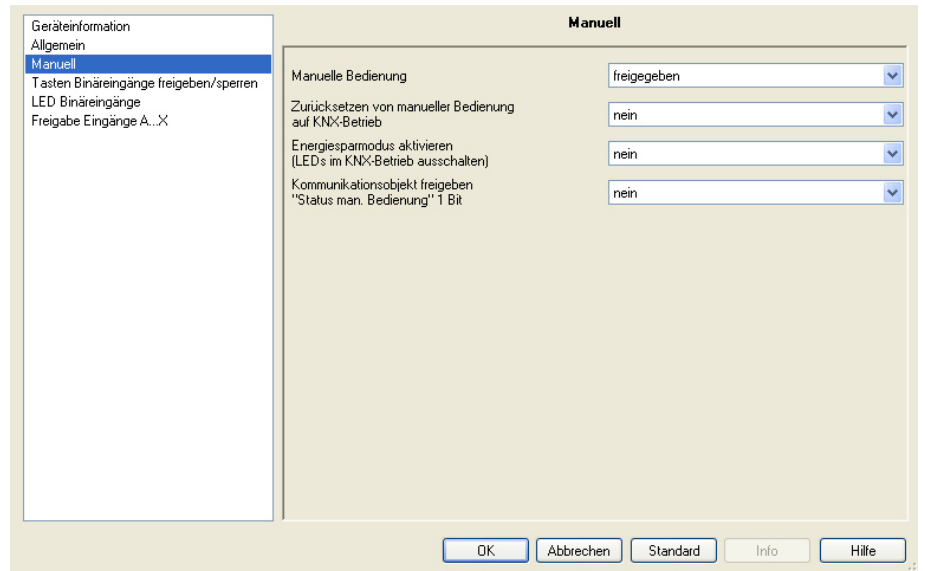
Geräteinformation
Allgemein
Manuell
Tasten Binäreingänge freigeben/sperren
LED Binäreingänge
Freigabe Eingänge A...X

Manuell

Manuelle Bedienung
freigegeben

Zurücksetzen von manueller Bedienung auf KNX-Betrieb
nein

Energiesparmodus aktivieren (LEDs im KNX-Betrieb ausschalten)
nein

Kommunikationsobjekt freigeben "Status man. Bedienung" 1 Bit
nein

OK
Abbrechen
Standard
Info
Hilfe